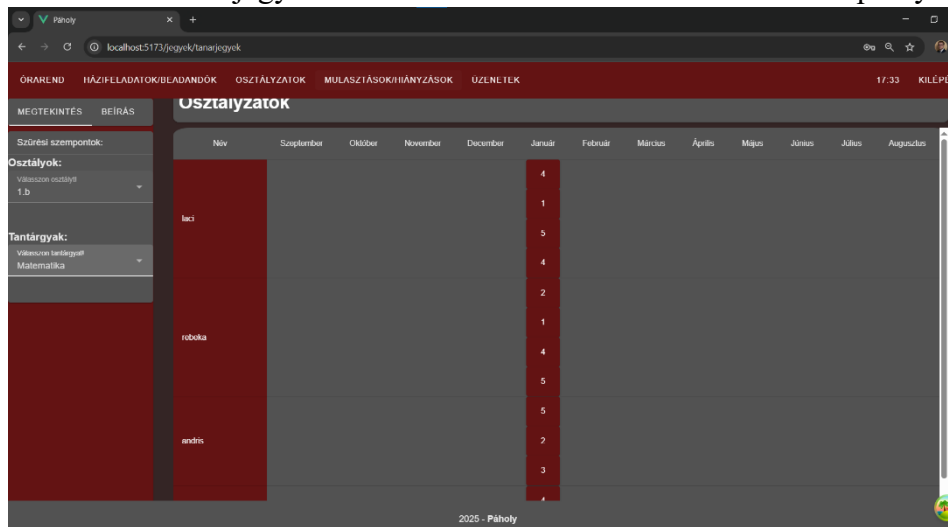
Páholy

localhost:5173/jegyek/tanarjegyek

ÓRAREND HÁZIFELADATOK/BEADANDÓK OSZTÁLYZATOK MULASZTÁSOK/HIÁNYZÁSOK ÜZENETEK 17:33 KILÉPÉ

MEGTEKINTÉS BEÍRÁS

Osztályzatok

Szűrési szempontok:

Osztályok:

Válasszon osztályt!
1.b

Tantárgyak:

Válasszon tantárgyat!
Matematika

| Név | Szeptember | Október | November | December | Január | Február | Március | Április | Május | Június | Július | Augusztus |
|---|---|---|---|---|---|---|---|---|---|---|---|---|
| laci | | | | | 4 1 5 4 | | | | | | | |
| roboka | | | | | 2 1 4 5 | | | | | | | |
| andris | | | | | 5 2 3 4 | | | | | | | |

2025 - Páholy